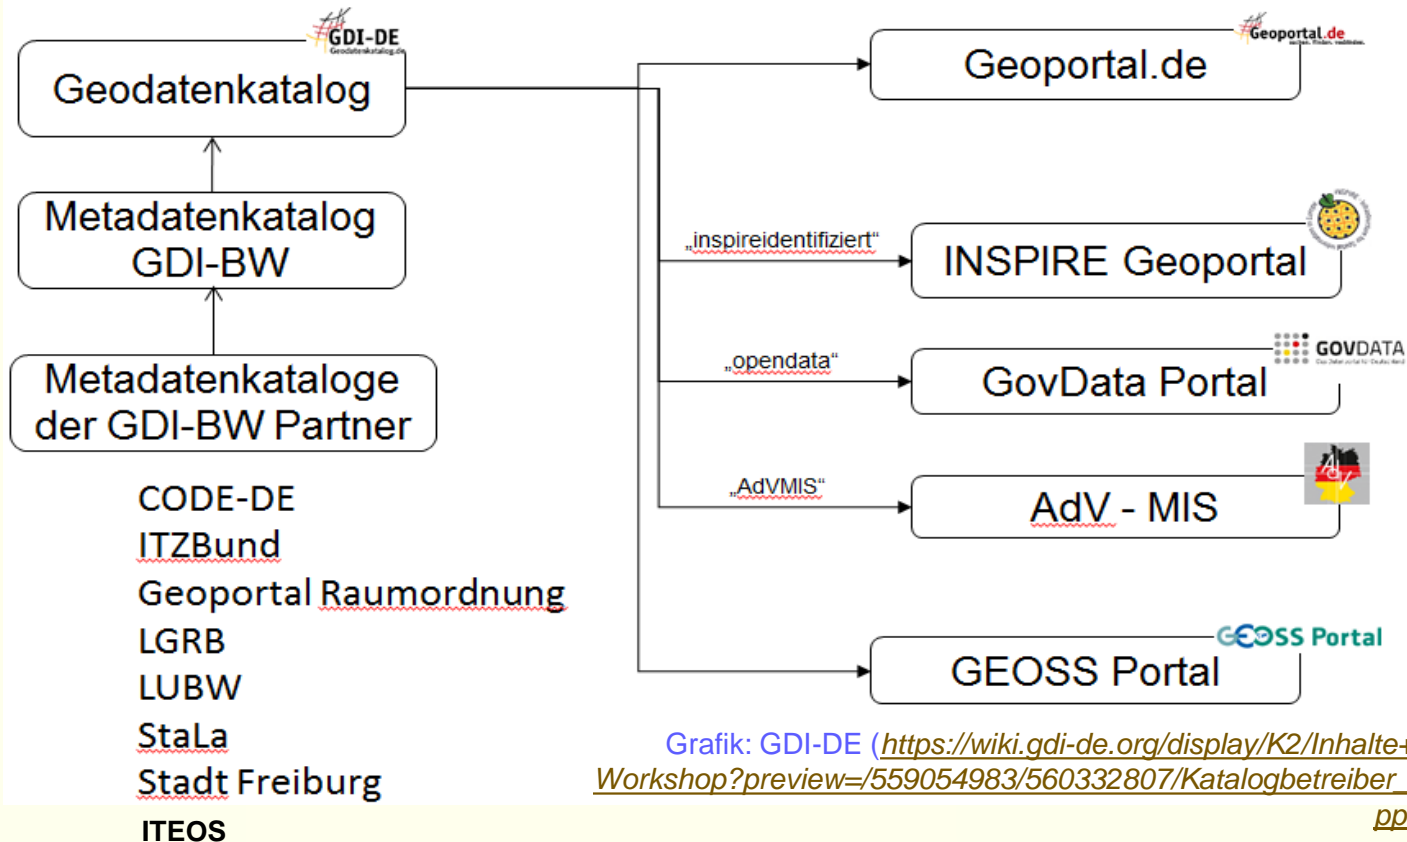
GDI-DE
Geodatenkatalog

Metadatenkatalog GDI-BW

Metadatenkataloge der GDI-BW Partner

CODE-DE
ITZBund
Geoportal Raumordnung
LGRB
LUBW
StaLa
Stadt Freiburg
ITEOS

Geoportal.de
Geoportal.de

„inspireidentifiziert“
INSPIRE Geoportal

GOVDATA
„opendata“
GovData Portal

„AdVMIS“
AdV - MIS

GEOSS Portal
GEOSS Portal

Grafik: GDI-DE (https://wiki.gdi-de.org/display/K2/Inhalte-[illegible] Workshop?preview=/559054983/560332807/Katalogbetreiber_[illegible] pp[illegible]